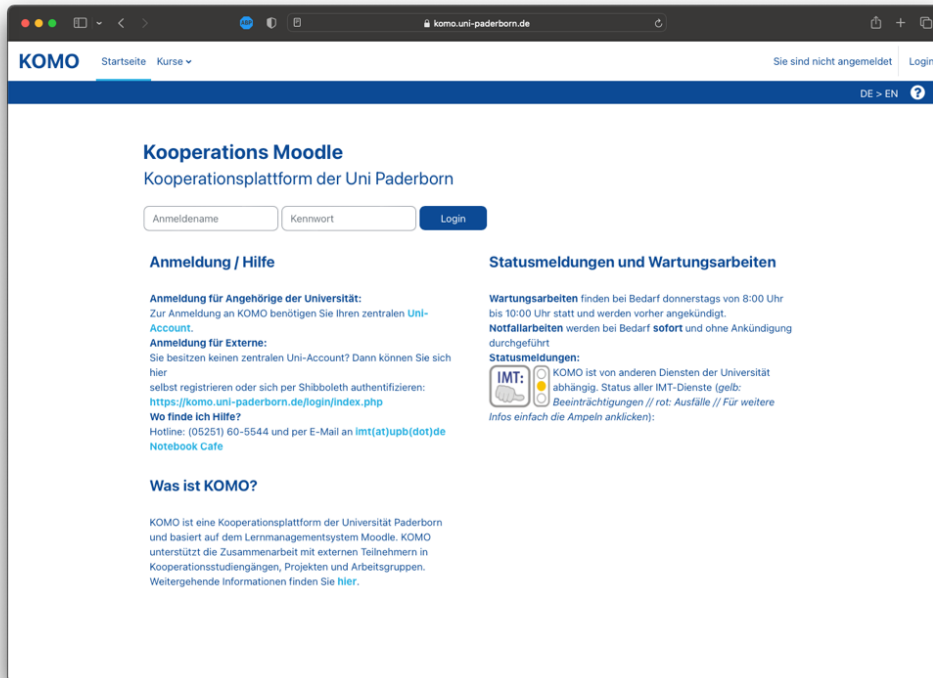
komo.uni-paderborn.de

KOMO Startseite Kurse

Sie sind nicht angemeldet Login

DE > EN ?

Kooperations Moodle

Kooperationsplattform der Uni Paderborn

Anmeldename Kennwort Login

Anmeldung / Hilfe

**Anmeldung für Angehörige der Universität:**
Zur Anmeldung an KOMO benötigen Sie Ihren zentralen Uni-Account.
**Anmeldung für Externe:**
Sie besitzen keinen zentralen Uni-Account? Dann können Sie sich hier
selbst registrieren oder sich per Shibboleth authentifizieren:
https://komo.uni-paderborn.de/login/index.php
**Wo finde ich Hilfe?**
Hotline: (05251) 60-5544 und per E-Mail an imt(at)upb(dot)de
Notebook Cafe

Was ist KOMO?

KOMO ist eine Kooperationsplattform der Universität Paderborn und basiert auf dem Lernmanagementsystem Moodle. KOMO unterstützt die Zusammenarbeit mit externen Teilnehmern in Kooperationsstudiengängen, Projekten und Arbeitsgruppen. Weitergehende Informationen finden Sie hier.

Statusmeldungen und Wartungsarbeiten

**Wartungsarbeiten** finden bei Bedarf donnerstags von 8:00 Uhr bis 10:00 Uhr statt und werden vorher angekündigt.
**Notfallarbeiten** werden bei Bedarf **sofort** und ohne Ankündigung durchgeführt
**Statusmeldungen:**
IMT:
KOMO ist von anderen Diensten der Universität abhängig. Status aller IMT-Dienste (*gelb: Beeinträchtigungen // rot: Ausfälle // Für weitere Infos einfach die Ampeln anklicken*):